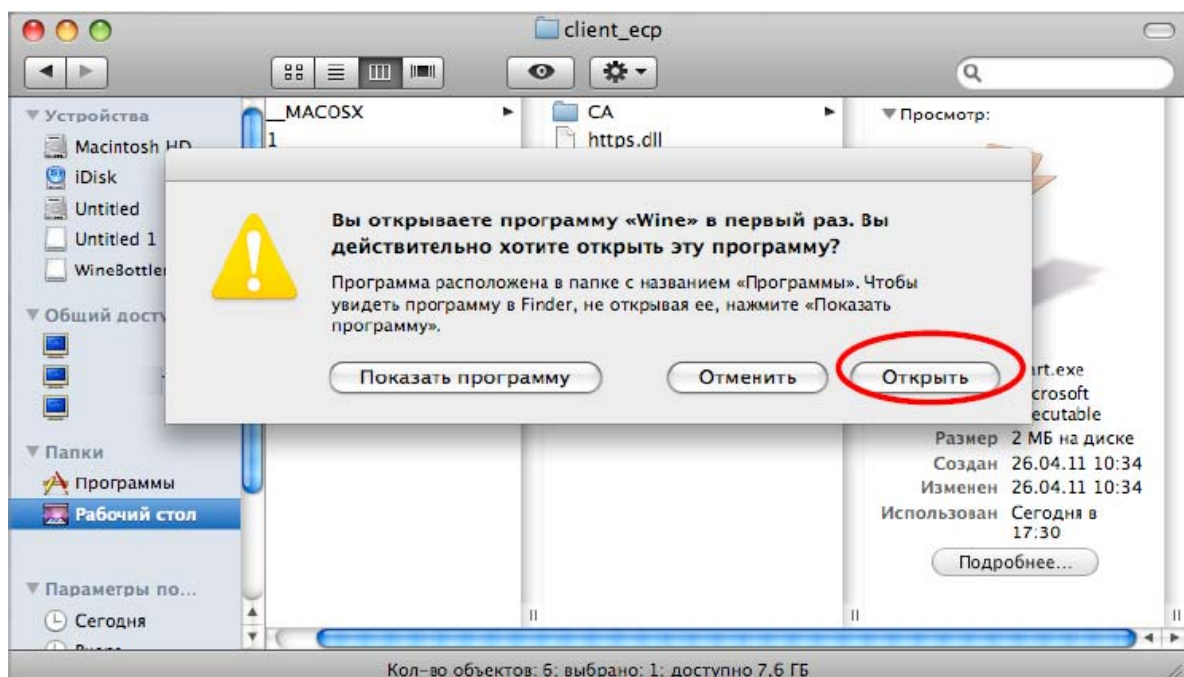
client_ecp

▼ Устройства
Macintosh HD
iDisk
Untitled
Untitled 1
WineBottler
▼ Общий досту
▼ Папки
Программы
Рабочий стол
▼ Параметры по...
Сегодня
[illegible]

__MACOSX
1

CA
https.dll

▼ Просмотр:

Вы открываете программу «Wine» в первый раз. Вы действительно хотите открыть эту программу?

Программа расположена в папке с названием «Программы». Чтобы увидеть программу в Finder, не открывая ее, нажмите «Показать программу».

Показать программу
Отменить
Открыть

rt.exe
crosoft
ecutable
Размер 2 МБ на диске
Создан 26.04.11 10:34
Изменен 26.04.11 10:34
Использован Сегодня в 17:30
Подробнее...

Кол-во объектов: 6; выбрано: 1; доступно 7,6 ГБ